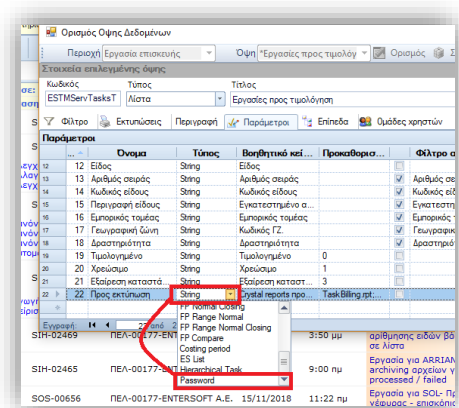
Ορισμός Όψης Δεδομένων

Περιοχή Εργασία επισκευής Όψη "Εργασίες προς τιμολόγη Ορισμός

Στοιχεία επιλεγμένης όψης

Κωδικός ESTMServTasksT
Τύπος Λίστα
Τίτλος Εργασίες προς τιμολόγηση

Φίλτρο Εκτυπώσεις Περιγραφή Παράμετροι Επίπεδα Ομάδες χρηστών

Παράμετροι

| | ... | Όνομα | Τύπος | Βοηθητικό κεί... | Προκαθορισ... | | Φίλτρο α |
|---|---|---|---|---|---|---|---|
| | 12 | Είδος | String | Είδος | | | |
| | 13 | Αριθμός σειράς | String | Αριθμός σειράς | | ✓ | Αριθμός σει |
| | 14 | Κωδικός είδους | String | Κωδικός είδους | | ✓ | Κωδικός είδ |
| | 15 | Περιγραφή είδους | String | Εγκατεστημένο α... | | ✓ | Εγκατεστημ |
| | 16 | Εμπορικός τομέας | String | Εμπορικός τομέας | | ✓ | Εμπορικός |
| | 17 | Γεωγραφική ζώνη | String | Κωδικός ΓΖ. | | ✓ | Γεωγραφικ |
| | 18 | Δραστηριότητα | String | Δραστηριότητα | | ✓ | Δραστηριότ |
| | 19 | Τιμολογημένο | String | Τιμολογημένο | 0 | | |
| | 20 | Χρεώσιμο | String | Χρεώσιμο | 1 | | |
| | 21 | Εξαίρεση καταστά... | String | Εξαίρεση καταστ... | 3 | | |
| | 22 | Προς εκτύπωση | String | Crystal reports προ... | TaskBilling.rpt;... | | |

FP Normal Closing
FP Range Normal
FP Range Normal Closing
FP Compare
Costing period
ES List
Hierarchical Task
Password

Εγγραφή: 22 από

SIH-02469 ΠΕΛ-00177-ENT 3:50 μμ αριθμησης ειδών βά
SIH-02465 ΠΕΛ-00177-ENT 9:00 πμ Εργασία για ARRIAN archiving αρχείων με processed / failed
SOS-00656 ΠΕΛ-00177-ENTERSOFT A.E. 15/11/2018 11:22 πμ Εργασία για SOL- Προ νέφωσας - επισκόπ